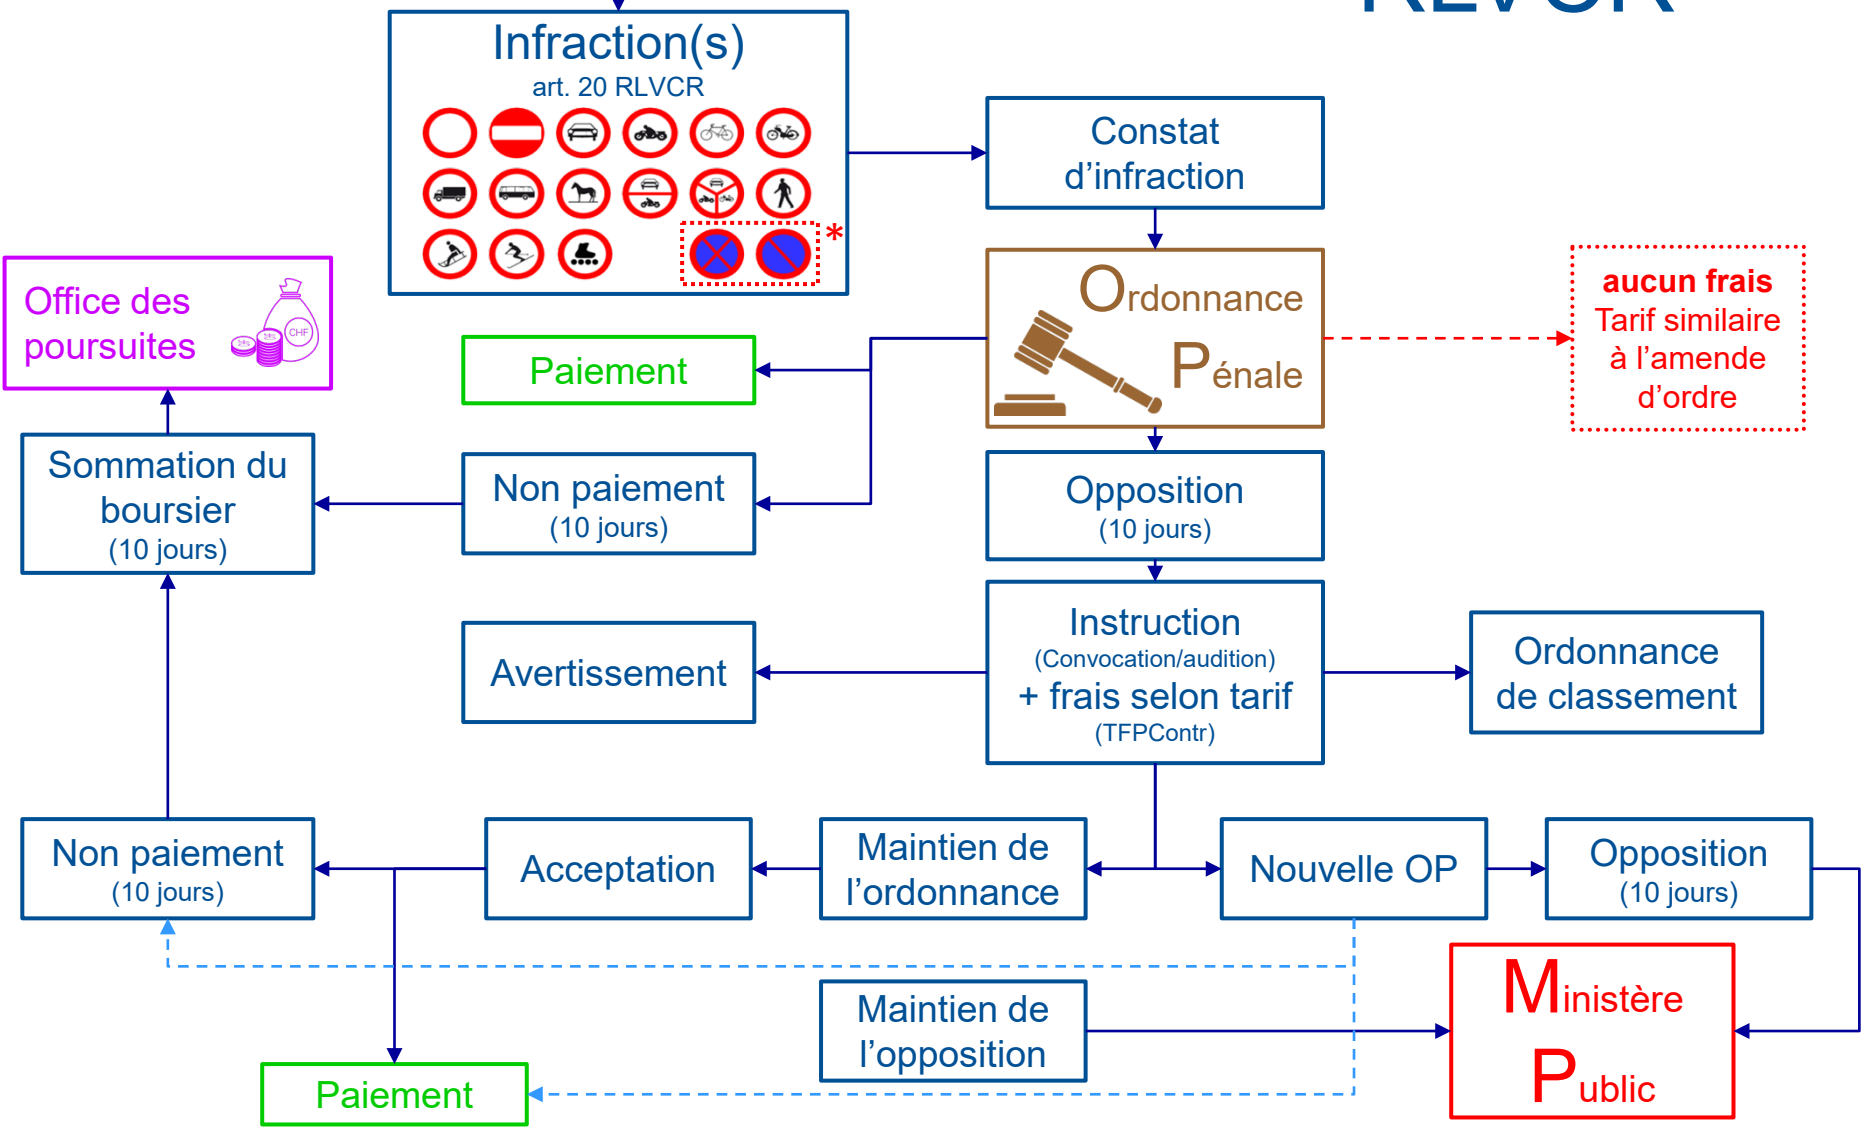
Infraction(s)
art. 20 RLVCR

*

Constat d'infraction

Ordonnance Pénale

aucun frais
Tarif similaire à l'amende d'ordre

Office des poursuites

CHF

Paiement

Sommation du boursier
(10 jours)

Non paiement
(10 jours)

Opposition
(10 jours)

Avertissement

Instruction
(Convocation/audition)
+ frais selon tarif
(TFPContr)

Ordonnance de classement

Non paiement
(10 jours)

Acceptation

Maintien de l'ordonnance

Nouvelle OP

Opposition
(10 jours)

Ministère Public

Maintien de l'opposition

Paiement